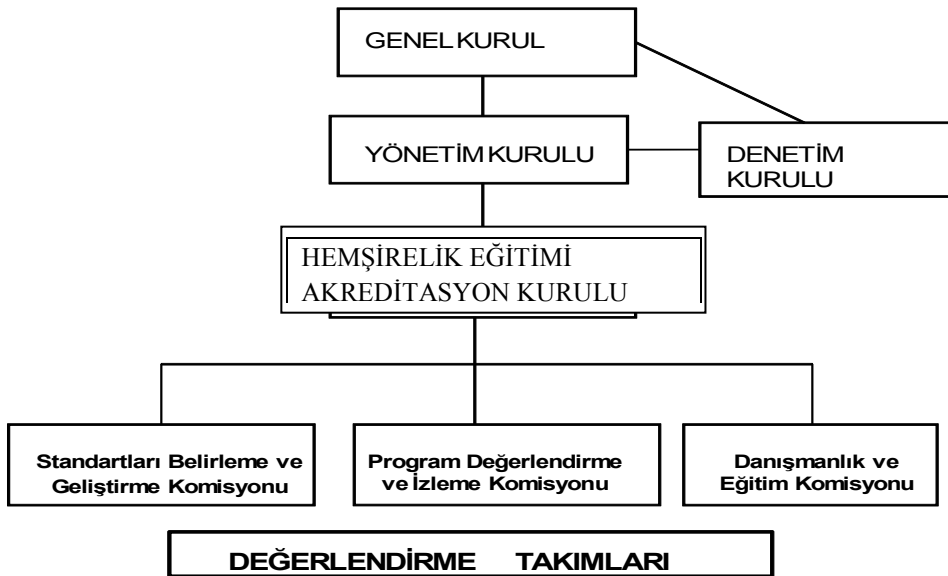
GENEL KURUL

YÖNETİM KURULU

DENETİM KURULU

HEMŞİRELİK EĞİTİMİ AKREDİTASYON KURULU

Standartları Belirleme ve Geliştirme Komisyonu

Program Değerlendirme ve İzleme Komisyonu

Danışmanlık ve Eğitim Komisyonu

DEĞERLENDİRME TAKIMLARI